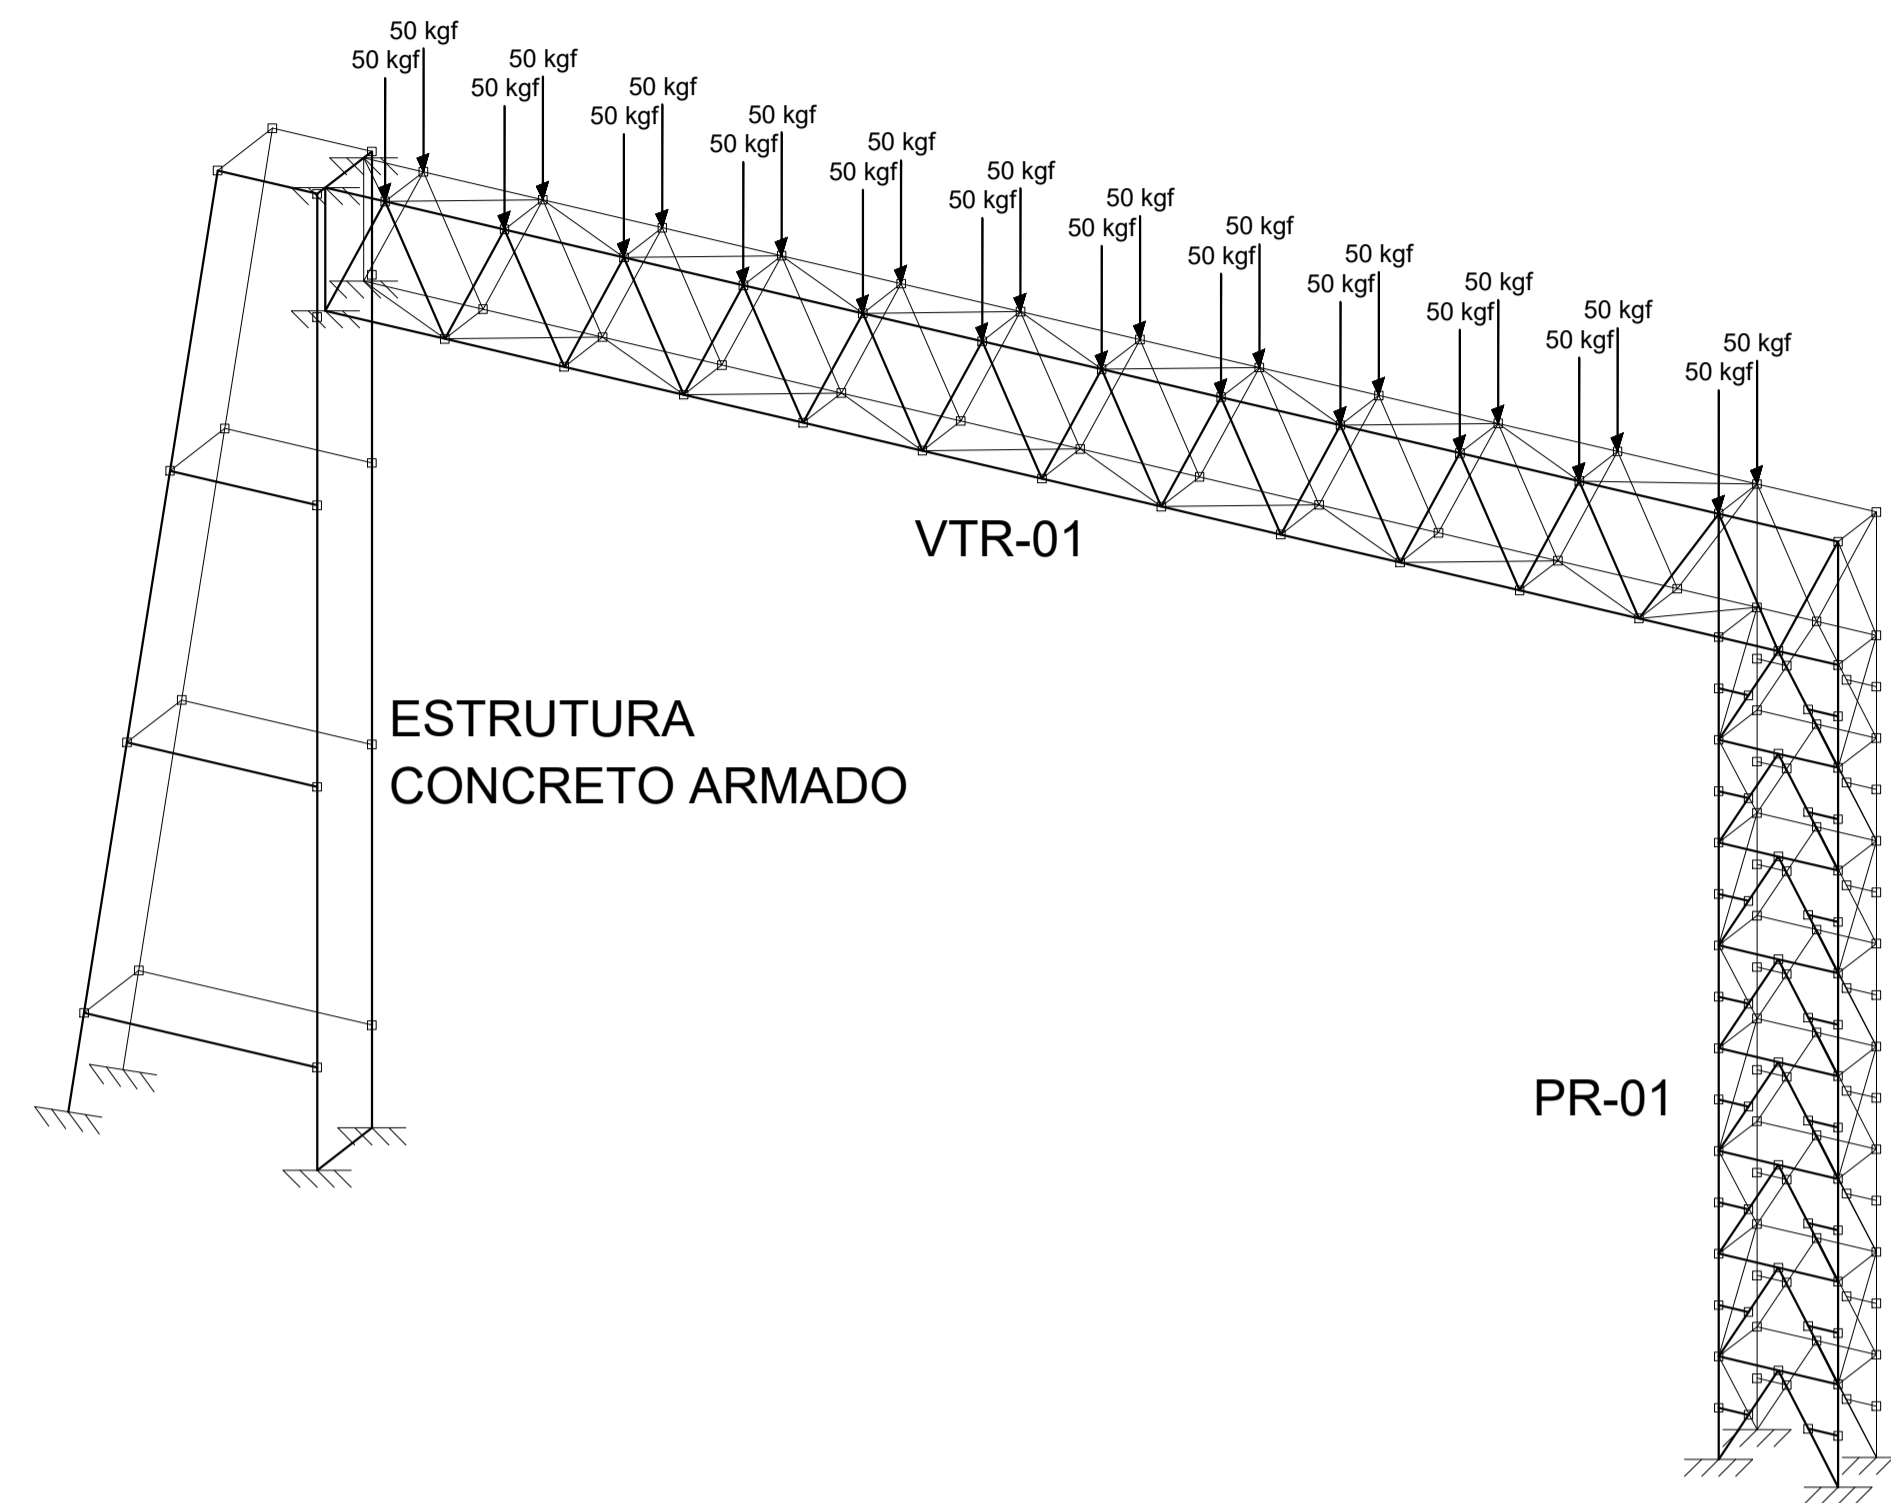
50 kgf
50 kgf
50 kgf
50 kgf
50 kgf
50 kgf
50 kgf
50 kgf
50 kgf
50 kgf
50 kgf
50 kgf
50 kgf
50 kgf
50 kgf
50 kgf
50 kgf
50 kgf
50 kgf
50 kgf
50 kgf
50 kgf
50 kgf
50 kgf
50 kgf
50 kgf

VTR-01

ESTRUTURA
CONCRETO ARMADO

PR-01